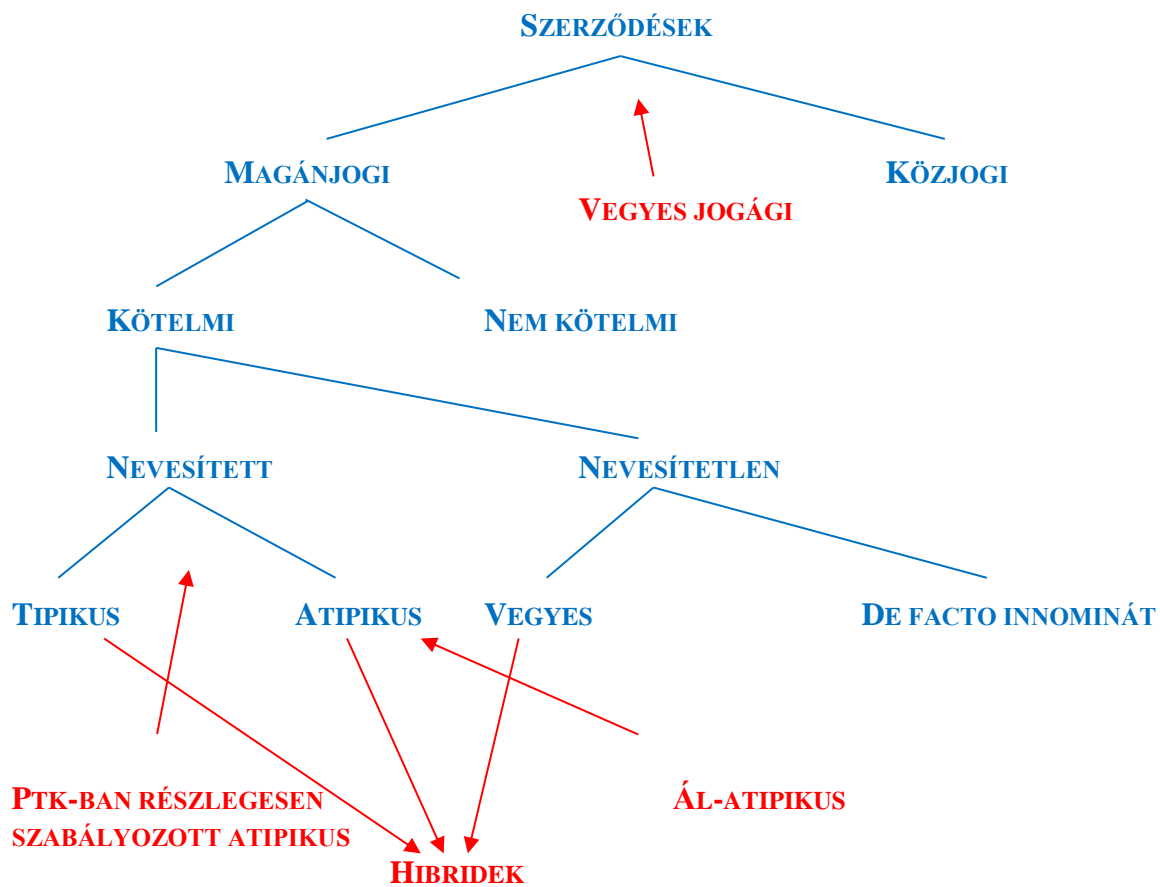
Szerződések

Magánjogi

Vegyes jogági

Közjogi

Kötelmi

Nem kötelmi

Nevesített

Nevesítetlen

Tipikus

Atipikus

Vegyes

De facto innominát

Ptk-ban részlegesen szabályozott atipikus

Ál-atipikus

Hibridek